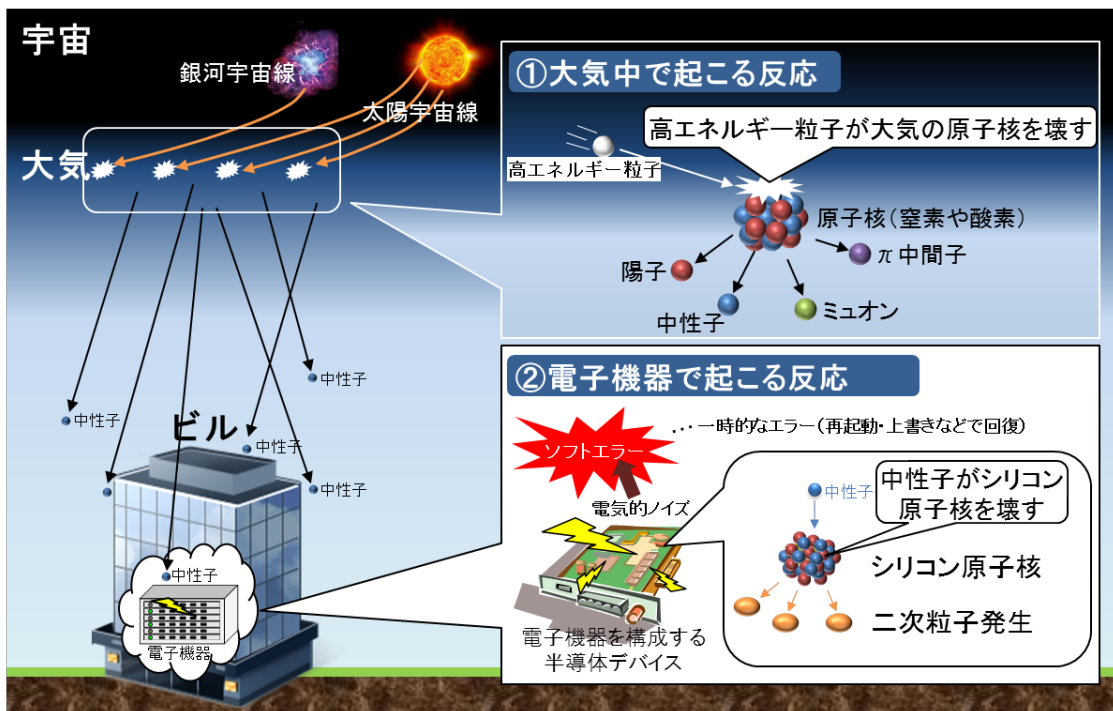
宇宙

銀河宇宙線

太陽宇宙線

大気

①大気中で起こる反応

高エネルギー粒子が大気の原子核を壊す

高エネルギー粒子

原子核(窒素や酸素)

$\pi$ 中間子

陽子

中性子

ミュオン

中性子

中性子

ビル

中性子

中性子

中性子

電子機器

②電子機器で起こる反応

ソフトエラー

…一時的なエラー(再起動・上書きなどで回復)

電気的ノイズ

中性子

中性子がシリコン原子核を壊す

シリコン原子核

二次粒子発生

電子機器を構成する半導体デバイス